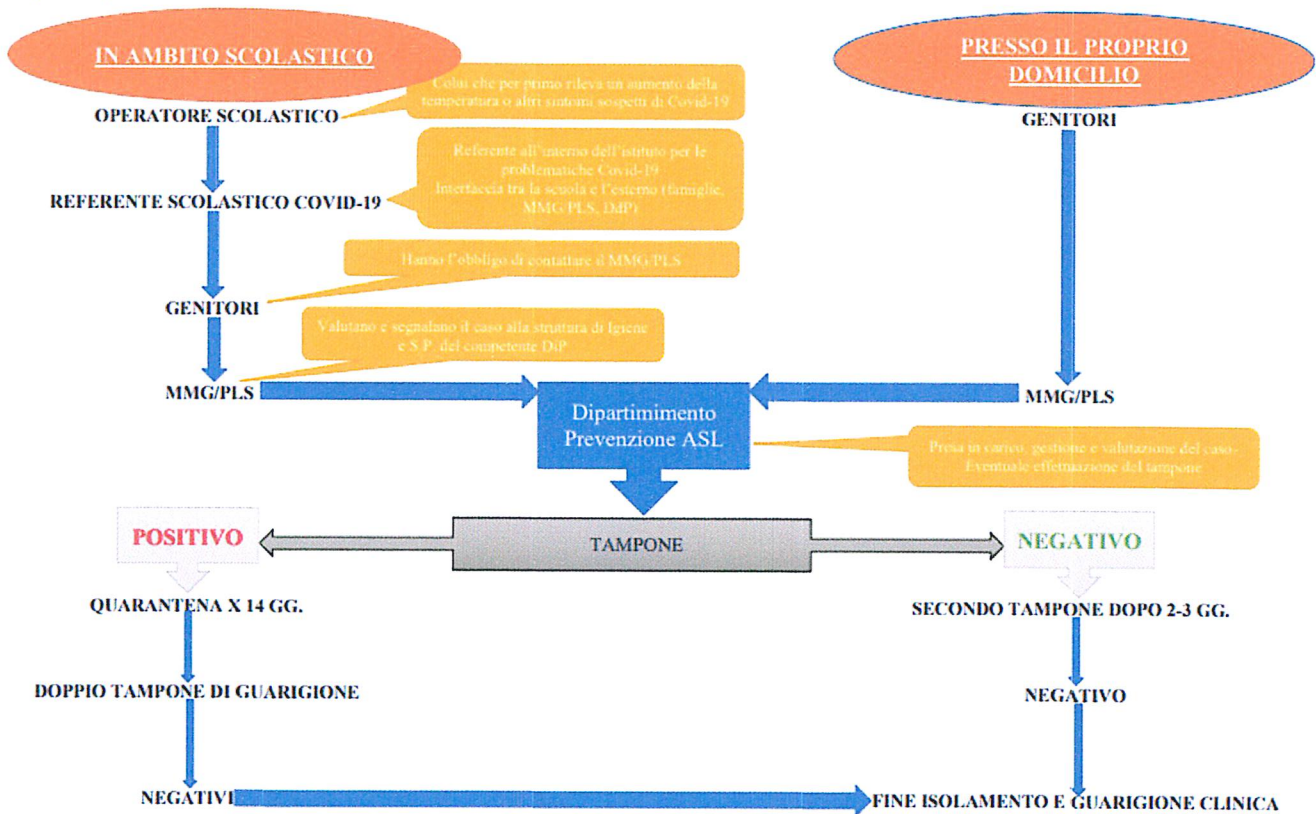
IN AMBITO SCOLASTICO

OPERATORE SCOLASTICO

Colui che per primo rileva un aumento della temperatura o altri sintomi sospetti di Covid-19

REFERENTE SCOLASTICO COVID-19

Referente all'interno dell'istituto per le problematiche Covid-19
Interfaccia tra la scuola e l'esterno (famiglie, MMG/PLS, DdP)

Hanno l'obbligo di contattare il MMG/PLS

GENITORI

Valutano e segnalano il caso alla struttura di Igiene e S.P. del competente DdP

MMG/PLS

PRESSO IL PROPRIO DOMICILIO

GENITORI

MMG/PLS

Dipartimento Prevenzione ASL

Presa in carico, gestione e valutazione del caso. Eventuale effettuazione del tampone

POSITIVO

TAMPONE

NEGATIVO

QUARANTENA X 14 GG.

DOPPIO TAMPONE DI GUARIGIONE

NEGATIVI

SECONDO TAMPONE DOPO 2-3 GG.

NEGATIVO

FINE ISOLAMENTO E GUARIGIONE CLINICA